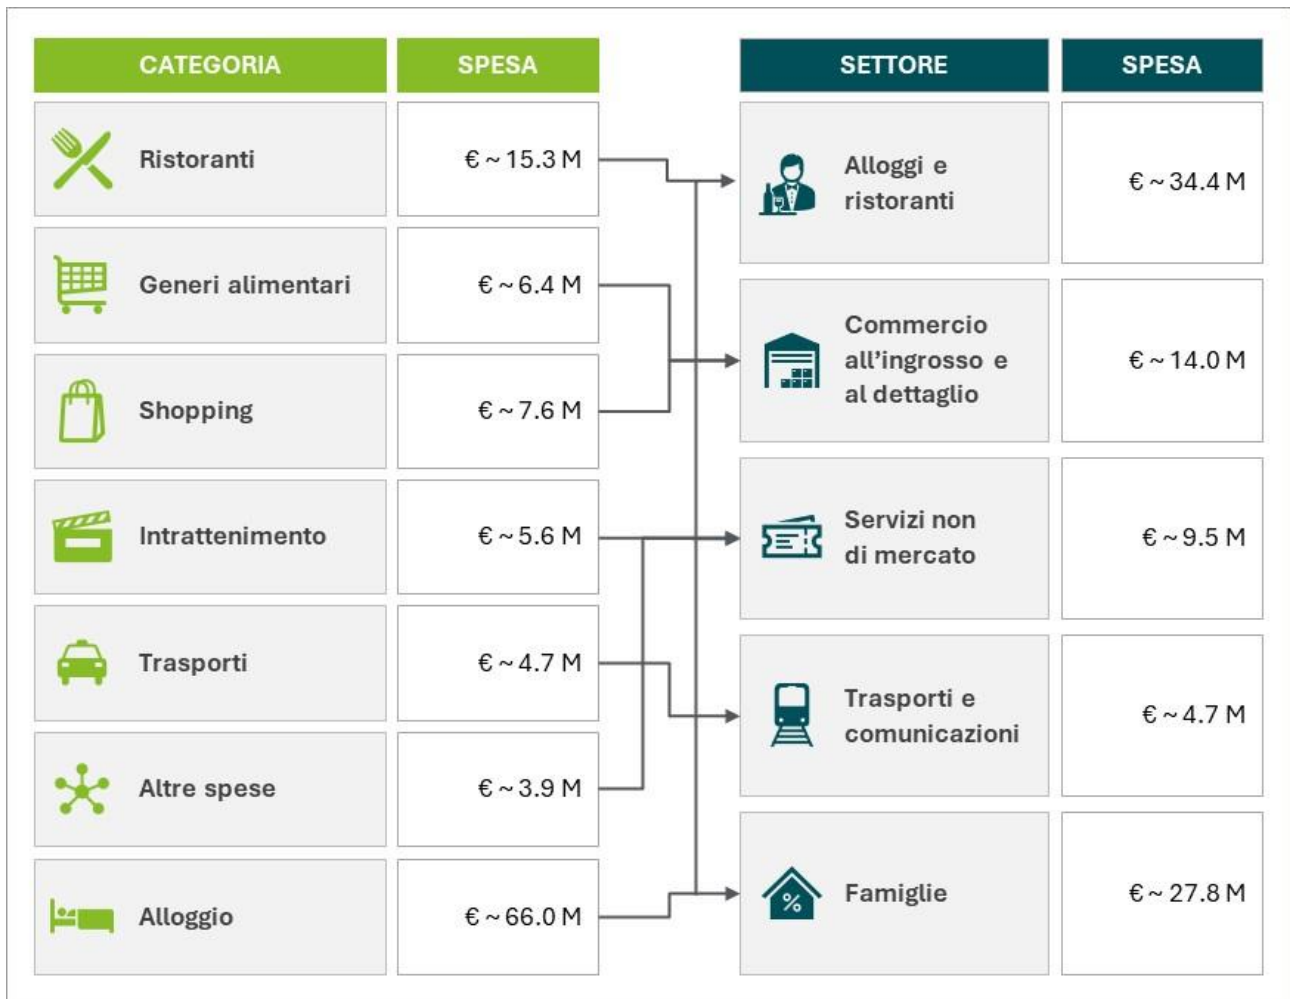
| CATEGORIA | SPESA |
|---|---|
| Ristoranti | € ~ 15.3 M |
| Generi alimentari | € ~ 6.4 M |
| Shopping | € ~ 7.6 M |
| Intrattenimento | € ~ 5.6 M |
| Trasporti | € ~ 4.7 M |
| Altre spese | € ~ 3.9 M |
| Alloggio | € ~ 66.0 M |

| SETTORE | SPESA |
|---|---|
| Alloggi e ristoranti | € ~ 34.4 M |
| Commercio all'ingrosso e al dettaglio | € ~ 14.0 M |
| Servizi non di mercato | € ~ 9.5 M |
| Trasporti e comunicazioni | € ~ 4.7 M |
| Famiglie | € ~ 27.8 M |